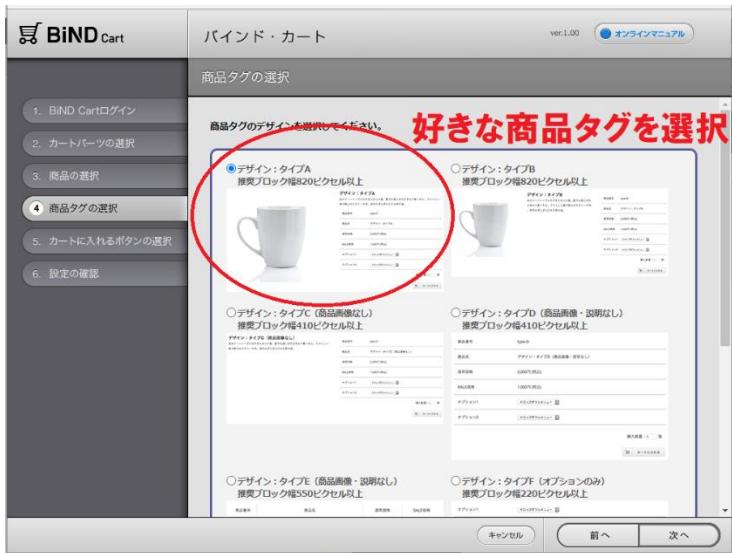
BiND Cart

バインド・カート

ver.1.00

オンラインマニュアル

商品タグの選択

1. BiND Cartログイン

2. カートパーツの選択

3. 商品の選択

4 商品タグの選択

5. カートに入れるボタンの選択

6. 設定の確認

商品タグのデザインを選択してください。

好きな商品タグを選択

デザイン：タイプA
推奨ブロック幅820ピクセル以上

デザイン：タイプB
推奨ブロック幅820ピクセル以上

デザイン：タイプC（商品画像なし）
推奨ブロック幅410ピクセル以上

デザイン：タイプD（商品画像・説明なし）
推奨ブロック幅410ピクセル以上

デザイン：タイプE（商品画像・説明なし）
推奨ブロック幅550ピクセル以上

デザイン：タイプF（オプションのみ）
推奨ブロック幅220ピクセル以上

キャンセル

前へ

次へ